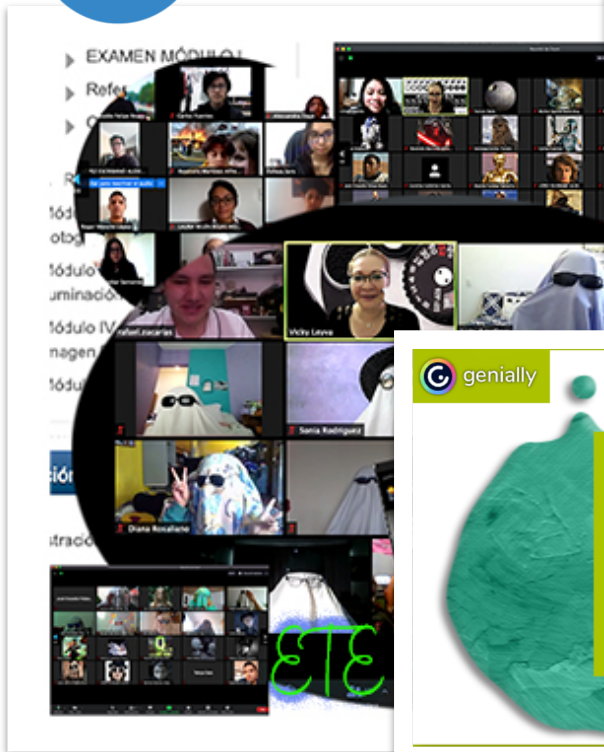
EXAMEN MÓDULO I
Refer
Módulo
otog
Módulo
uminación
Módulo IV
magen
Módulo
ción
stració
Carlos Fuentes
Alessandra Ruiz
Poleth Rosario
Rafael Zacarias
Vicky Leyva
Sonia Rodriguez
Diana Rosaliano
genially
ETE